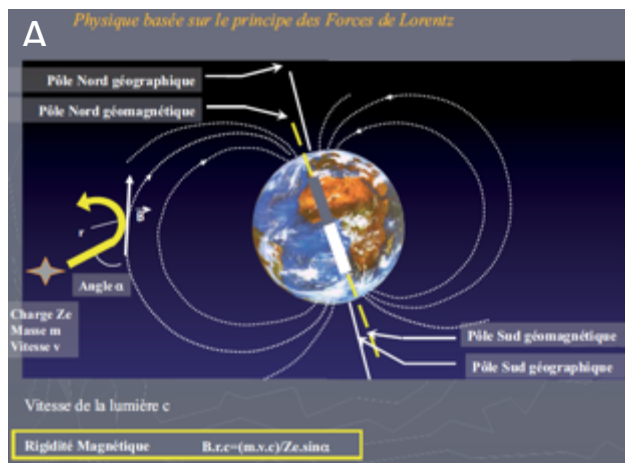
A

Physique basée sur le principe des Forces de Lorentz

Pôle Nord géographique

Pôle Nord géomagnétique

B

r

Angle α

Charge Ze
Masse m
Vitesse v

Pôle Sud géomagnétique

Pôle Sud géographique

Vitesse de la lumière c

Rigidité Magnétique B.r.c=(m.v.c)/Ze.sinα